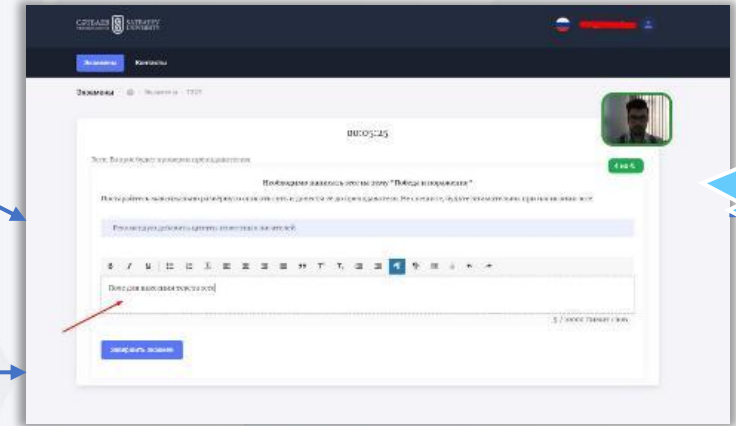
Экзамены   Контакты

Экзамены   Экзамены · ТЕСТ

00:05:25

Необходимо написать эссе на тему "Победа и поражение"

Рекомендуем добавить ссылки на источники

Поле для написания текста эссе|

Завершить экзамен